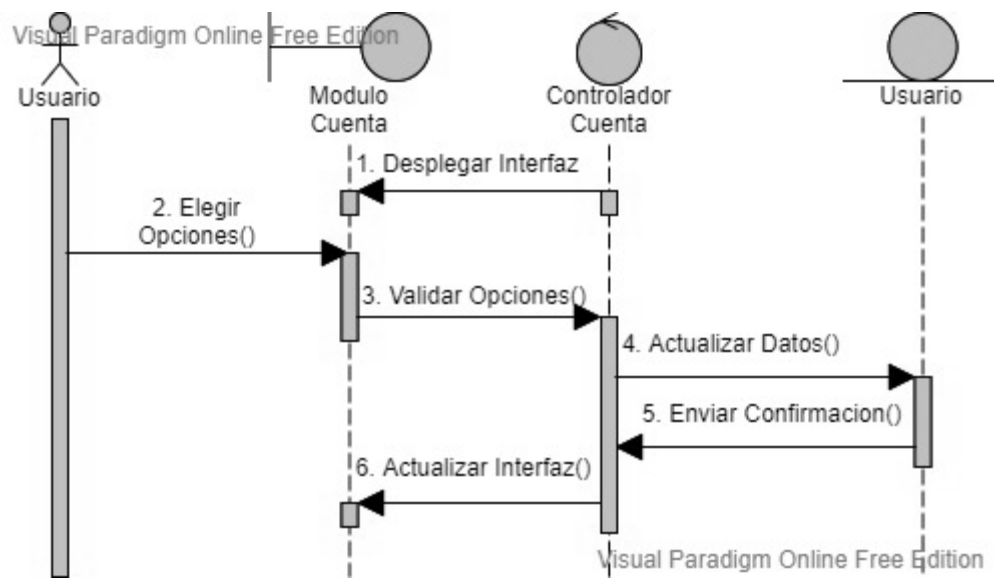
Visual Paradigm Online Free Edition

Usuario

Modulo Cuenta

Controlador Cuenta

Usuario

1. Desplegar Interfaz

2. Elegir Opciones()

3. Validar Opciones()

4. Actualizar Datos()

5. Enviar Confirmacion()

6. Actualizar Interfaz()

Visual Paradigm Online Free Edition